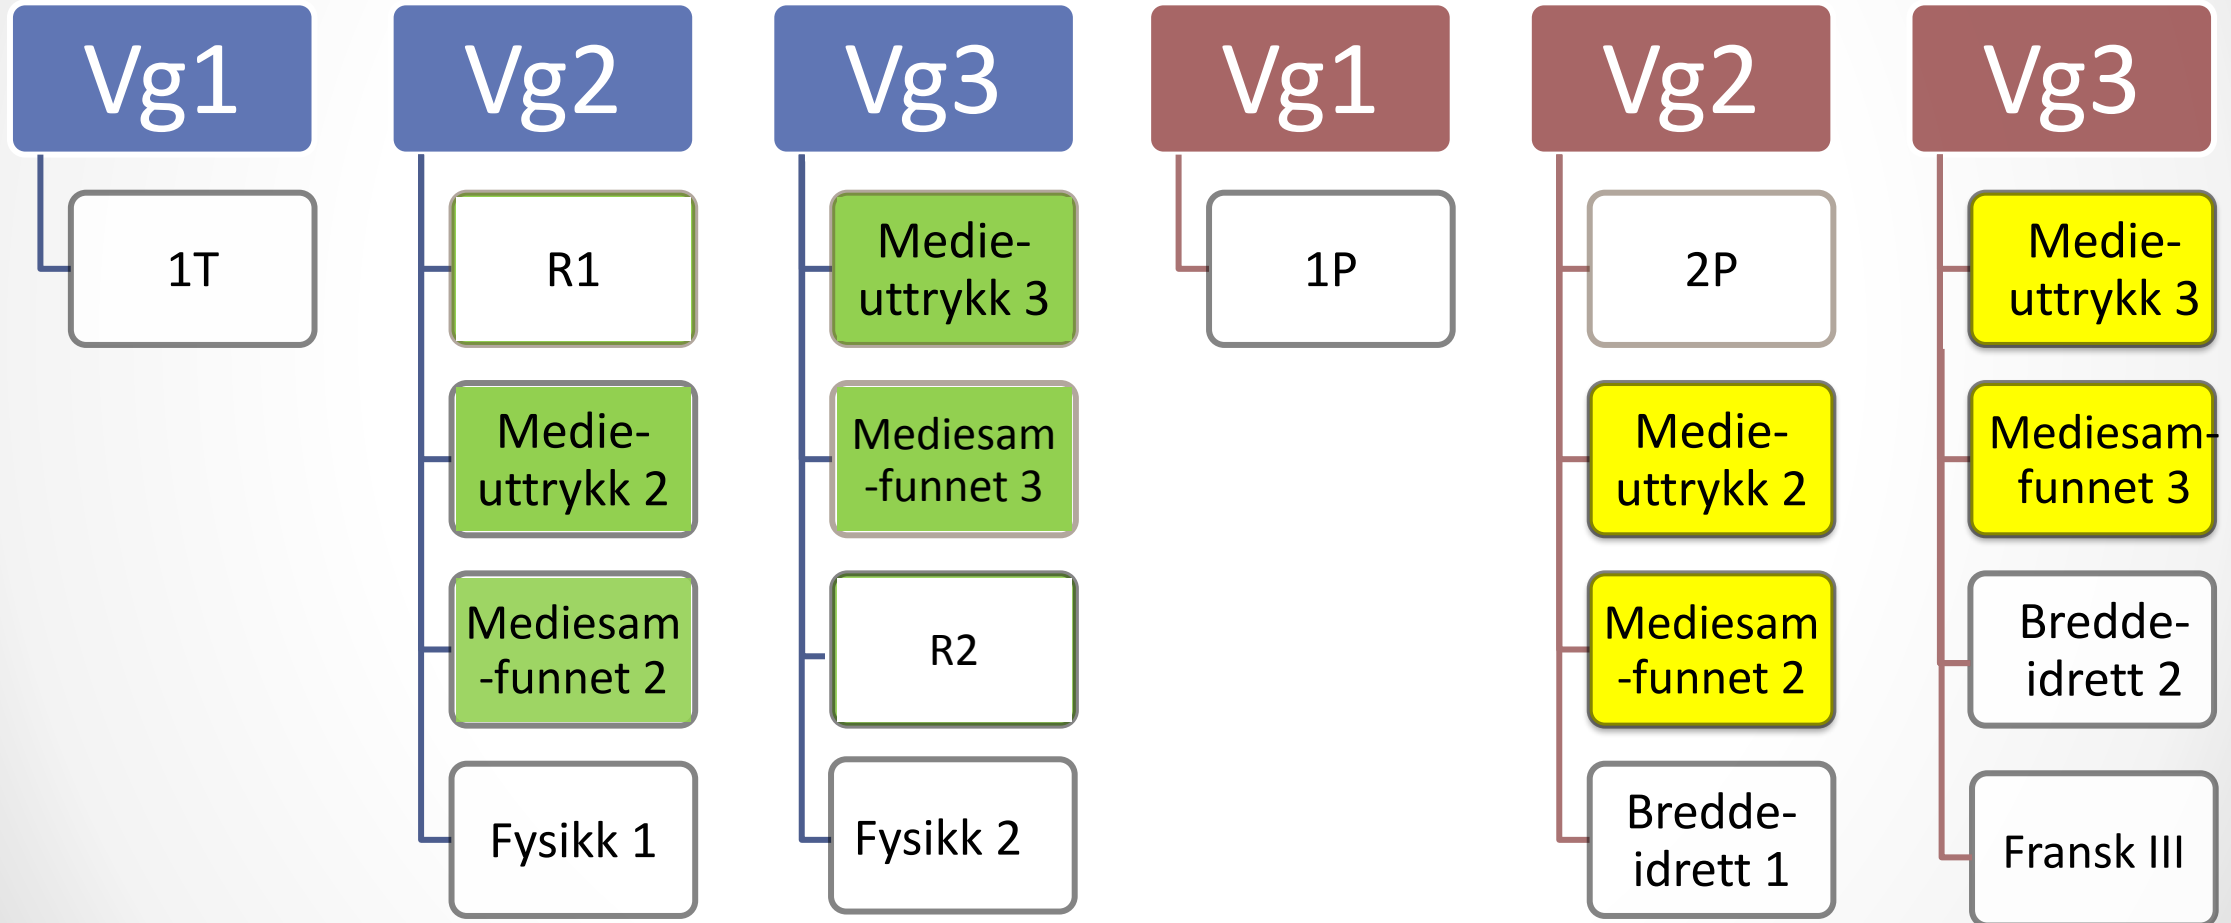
Vg1

1T

Vg2

R1

Medie-uttrykk 2

Mediesam-funnet 2

Fysikk 1

Vg3

Medie-uttrykk 3

Mediesam-funnet 3

R2

Fysikk 2

Vg1

1P

Vg2

2P

Medie-uttrykk 2

Mediesam-funnet 2

Bredde-idrett 1

Vg3

Medie-uttrykk 3

Mediesam-funnet 3

Bredde-idrett 2

Fransk III